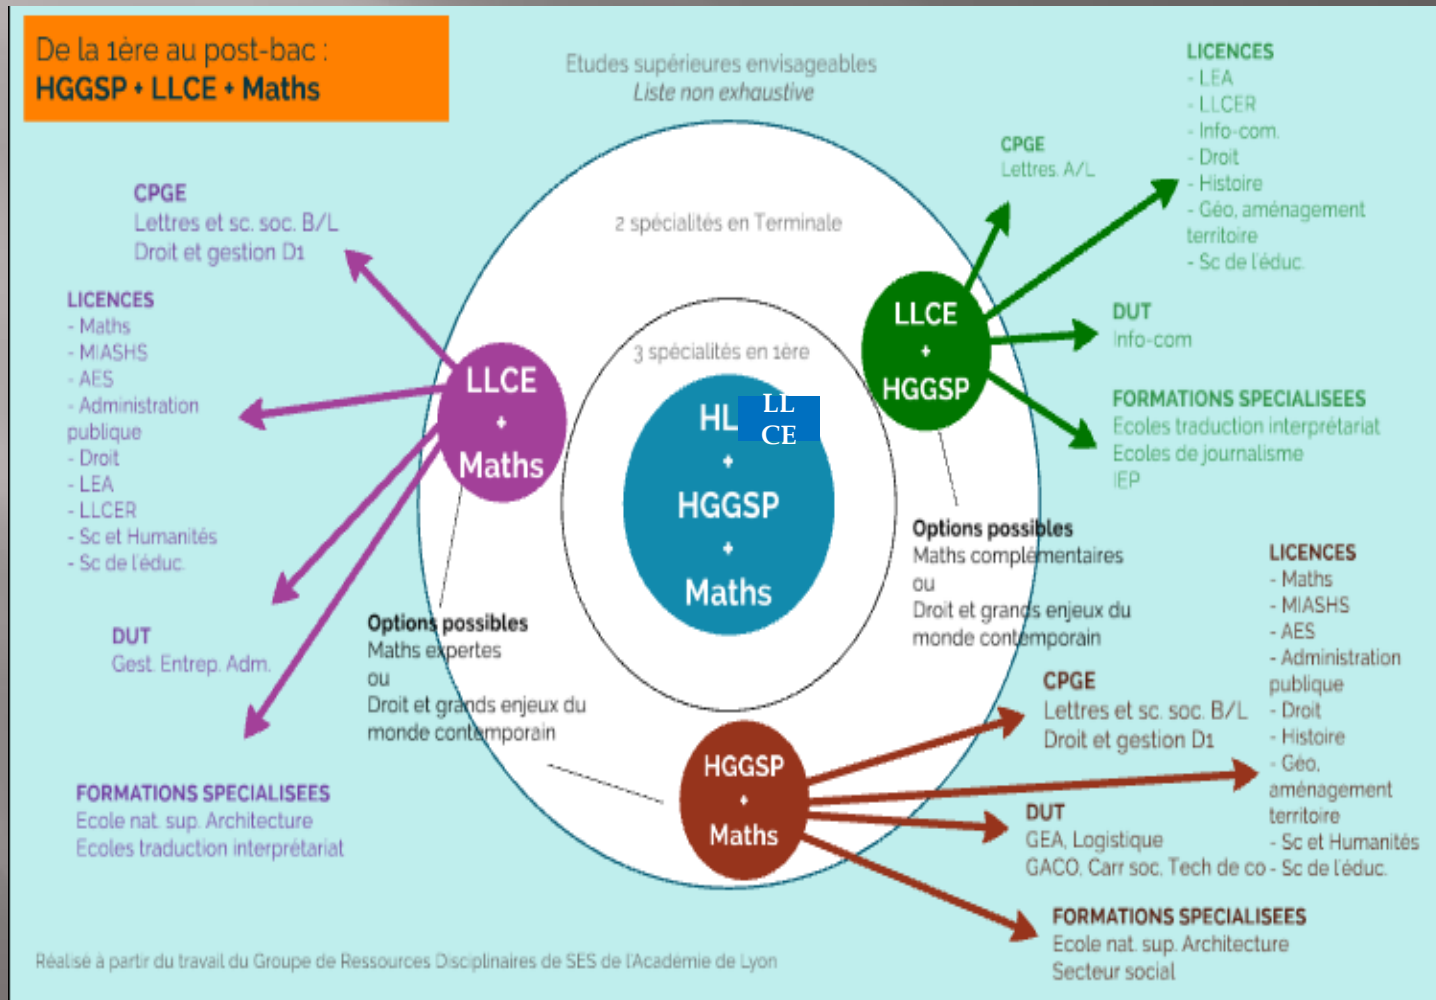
De la 1ère au post-bac :
HGGSP + LLCE + Maths

Etudes supérieures envisageables
Liste non exhaustive

CPGE
Lettres et sc. soc. B/L
Droit et gestion D1

LICENCES
- Maths
- MIASHS
- AES
- Administration publique
- Droit
- LEA
- LLCER
- Sc et Humanités
- Sc de l'éduc.

DUT
Gest. Entrep. Adm.

FORMATIONS SPECIALISEES
Ecole nat. sup. Architecture
Ecoles traduction interprétariat

2 spécialités en Terminale

3 spécialités en 1ère

HL LL CE
+
HGGSP
+
Maths

LLCE
+
Maths

LLCE
+
HGGSP

HGGSP
+
Maths

Options possibles
Maths expertes
ou
Droit et grands enjeux du monde contemporain

Options possibles
Maths complémentaires
ou
Droit et grands enjeux du monde contemporain

CPGE
Lettres. A/L

LICENCES
- LEA
- LLCER
- Info-com.
- Droit
- Histoire
- Géo, aménagement territoire
- Sc de l'éduc.

DUT
Info-com

FORMATIONS SPECIALISEES
Ecoles traduction interprétariat
Ecoles de journalisme
IEP

LICENCES
- Maths
- MIASHS
- AES
- Administration publique
- Droit
- Histoire
- Géo, aménagement territoire
- Sc et Humanités
- Sc de l'éduc.

CPGE
Lettres et sc. soc. B/L
Droit et gestion D1

DUT
GEA, Logistique
GACO, Carr soc, Tech de co

FORMATIONS SPECIALISEES
Ecole nat. sup. Architecture
Secteur social

Réalisé à partir du travail du Groupe de Ressources Disciplinaires de SES de l'Académie de Lyon